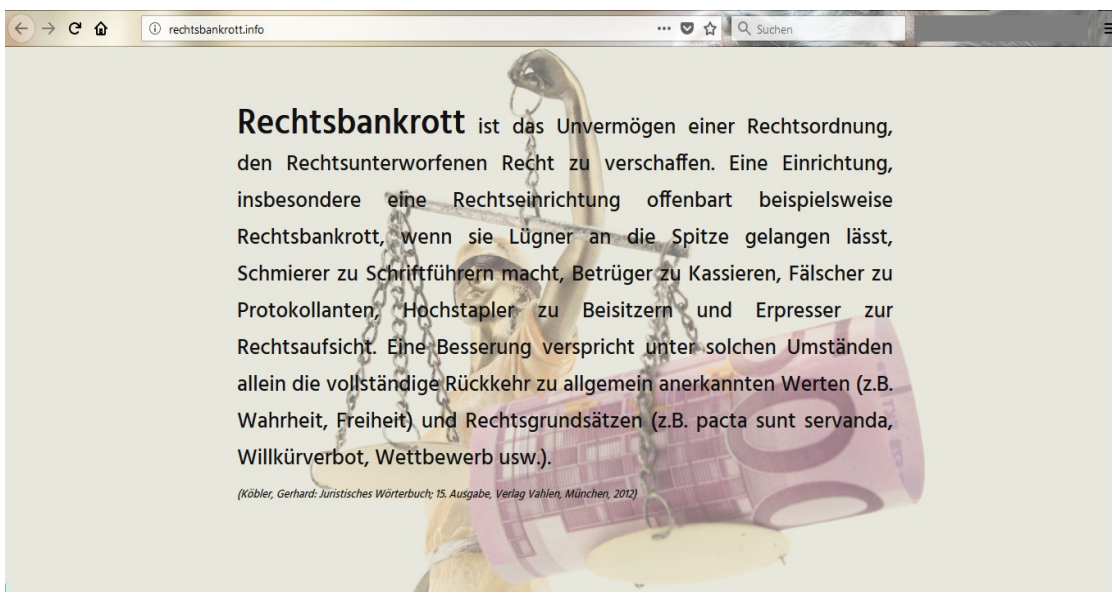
rechtsbankrott.info

Suchen

**Rechtsbankrott** ist das Unvermögen einer Rechtsordnung, den Rechtsunterworfenen Recht zu verschaffen. Eine Einrichtung, insbesondere eine Rechtseinrichtung offenbart beispielsweise Rechtsbankrott, wenn sie Lügner an die Spitze gelangen lässt, Schmierer zu Schriftführern macht, Betrüger zu Kassieren, Fälscher zu Protokollanten, Hochstapler zu Beisitzern und Erpresser zur Rechtsaufsicht. Eine Besserung verspricht unter solchen Umständen allein die vollständige Rückkehr zu allgemein anerkannten Werten (z.B. Wahrheit, Freiheit) und Rechtsgrundsätzen (z.B. pacta sunt servanda, Willkürverbot, Wettbewerb usw.).

(Köbler, Gerhard: Juristisches Wörterbuch; 15. Ausgabe, Verlag Vahlen, München, 2012)